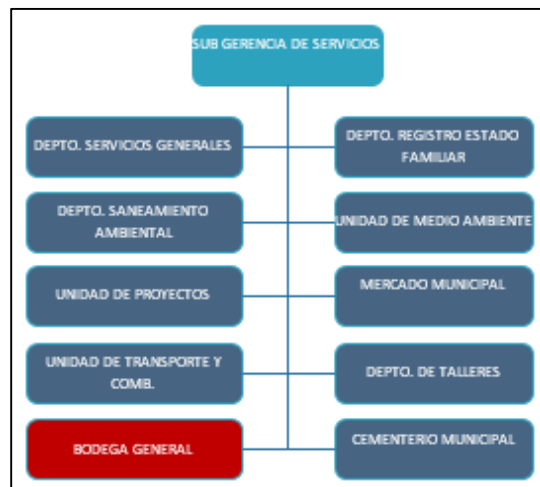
SUB GERENCIA DE SERVICIOS

DEPTO. SERVICIOS GENERALES

DEPTO. REGISTRO ESTADO FAMILIAR

DEPTO. SANEAMIENTO AMBIENTAL

UNIDAD DE MEDIO AMBIENTE

UNIDAD DE PROYECTOS

MERCADO MUNICIPAL

UNIDAD DE TRANSPORTE Y COMB.

DEPTO. DE TALLERES

BODEGA GENERAL

CEMENTERIO MUNICIPAL